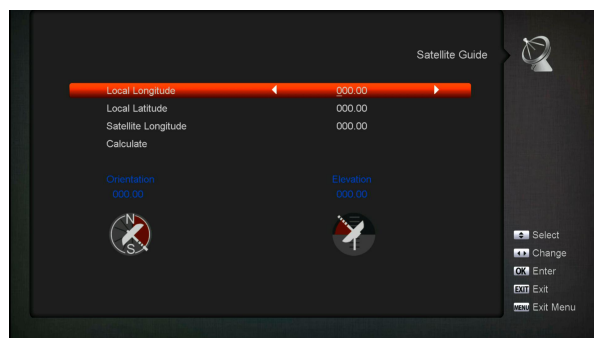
Satellite Guide

| | |
|---|---|
| Local Longitude | 000.00 |
| Local Latitude | 000.00 |
| Satellite Longitude | 000.00 |
| Calculate | |

Orientation
000.00

Elevation
000.00

N
S

Select
Change
OK Enter
EXIT Exit
MENU Exit Menu